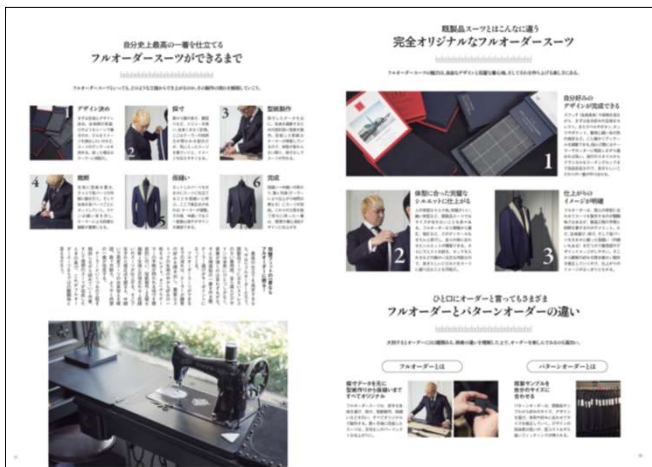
自分史上最高の一着を仕立てる
フルオーダースーツができるまで

1 デザイン決め
2 採寸
3 型紙制作
4 裁断
5 仮縫い
6 完成

既製品スーツとはこんなに違う
完全オリジナルなフルオーダースーツ

1 自分好みのデザインが完成できる
2 体型に合った完璧なシルエットに仕上がる
3 仕上がりのイメージが明確

ひとくちにオーダーと言ってもさまざま
フルオーダーとパターンオーダーの違い

フルオーダーとは
パターンオーダーとは

採寸データを元に型紙作りから仕立てまですべてオリジナル

既製サンプルを体のサイズに合わせる